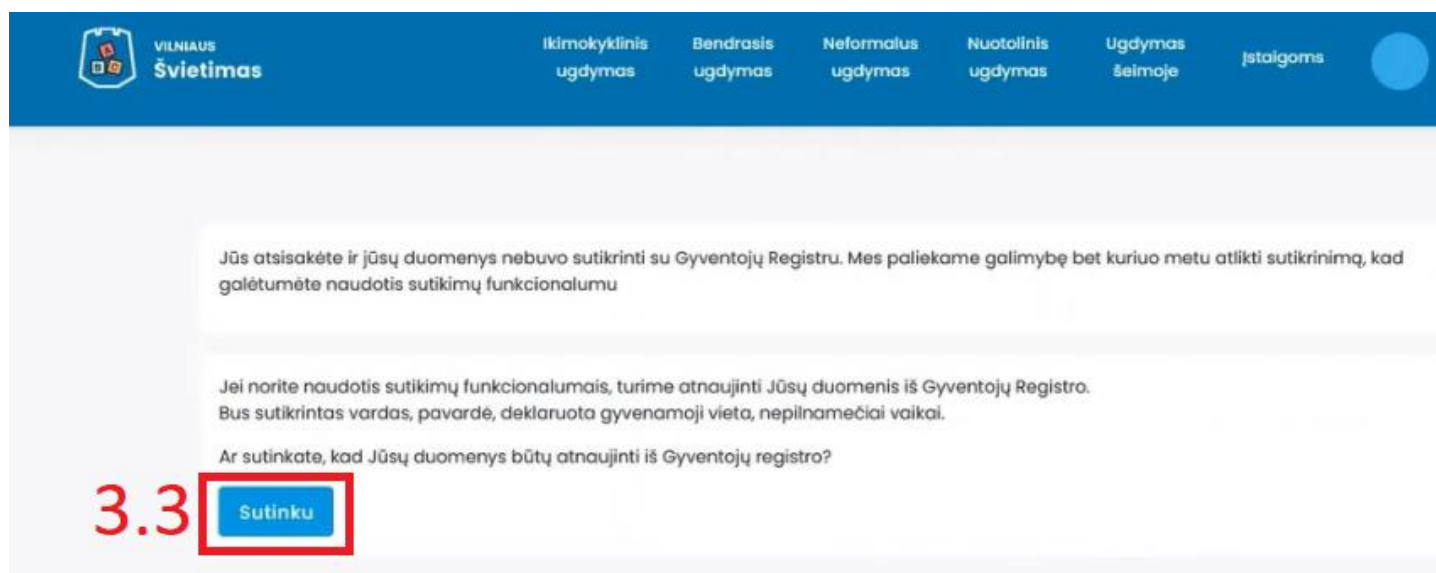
VILNIAUS
Švietimas

Ikimokyklinis ugdymas
Bendrasis ugdymas
Neformalus ugdymas
Nuotolinis ugdymas
Ugdymas šeimoje
Įstaigoms

Jūs atsisakėte ir jūsų duomenys nebuvo sutikrinti su Gyventojų Registru. Mes paliekame galimybę bet kuriuo metu atlikti sutikrinimą, kad galėtumėte naudotis sutikimų funkcionalumu

Jei norite naudotis sutikimų funkcionalumais, turime atnaujinti Jūsų duomenis iš Gyventojų Registro.
Bus sutikrintas vardas, pavardė, deklaruota gyvenamoji vieta, nepilnamečiai vaikai.

Ar sutinkate, kad Jūsų duomenys būtų atnaujinti iš Gyventojų registro?

3.3

Sutinku